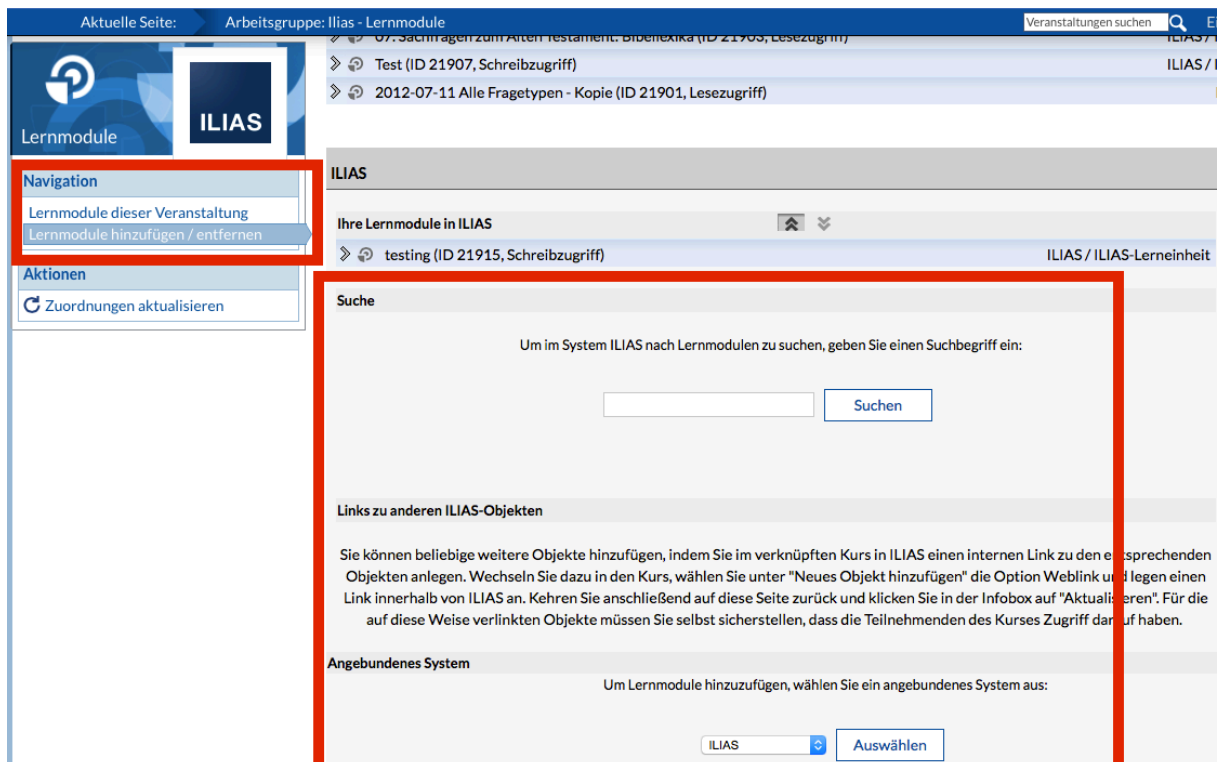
Aktuelle Seite: Arbeitsgruppe: Ilias - Lernmodule

Veranstaltungen suchen

E

Lernmodule

ILIAS

Navigation

Lernmodule dieser Veranstaltung

Lernmodule hinzufügen / entfernen

Aktionen

Zuordnungen aktualisieren

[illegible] (ID 21903, Lesezugriff) ILIAS / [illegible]

Test (ID 21907, Schreibzugriff) ILIAS / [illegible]

2012-07-11 Alle Fragetypen - Kopie (ID 21901, Lesezugriff)

ILIAS

Ihre Lernmodule in ILIAS

testing (ID 21915, Schreibzugriff) ILIAS / ILIAS-Lerneinheit

Suche

Um im System ILIAS nach Lernmodulen zu suchen, geben Sie einen Suchbegriff ein:

Suchen

Links zu anderen ILIAS-Objekten

Sie können beliebige weitere Objekte hinzufügen, indem Sie im verknüpften Kurs in ILIAS einen internen Link zu den e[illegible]sprechenden Objekten anlegen. Wechseln Sie dazu in den Kurs, wählen Sie unter "Neues Objekt hinzufügen" die Option Weblink u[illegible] legen einen Link innerhalb von ILIAS an. Kehren Sie anschließend auf diese Seite zurück und klicken Sie in der Infobox auf "Aktuali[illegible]eren". Für die auf diese Weise verlinkten Objekte müssen Sie selbst sicherstellen, dass die Teilnehmenden des Kurses Zugriff da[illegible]uf haben.

Angebundenes System

Um Lernmodule hinzuzufügen, wählen Sie ein angebundenes System aus:

ILIAS

Auswählen